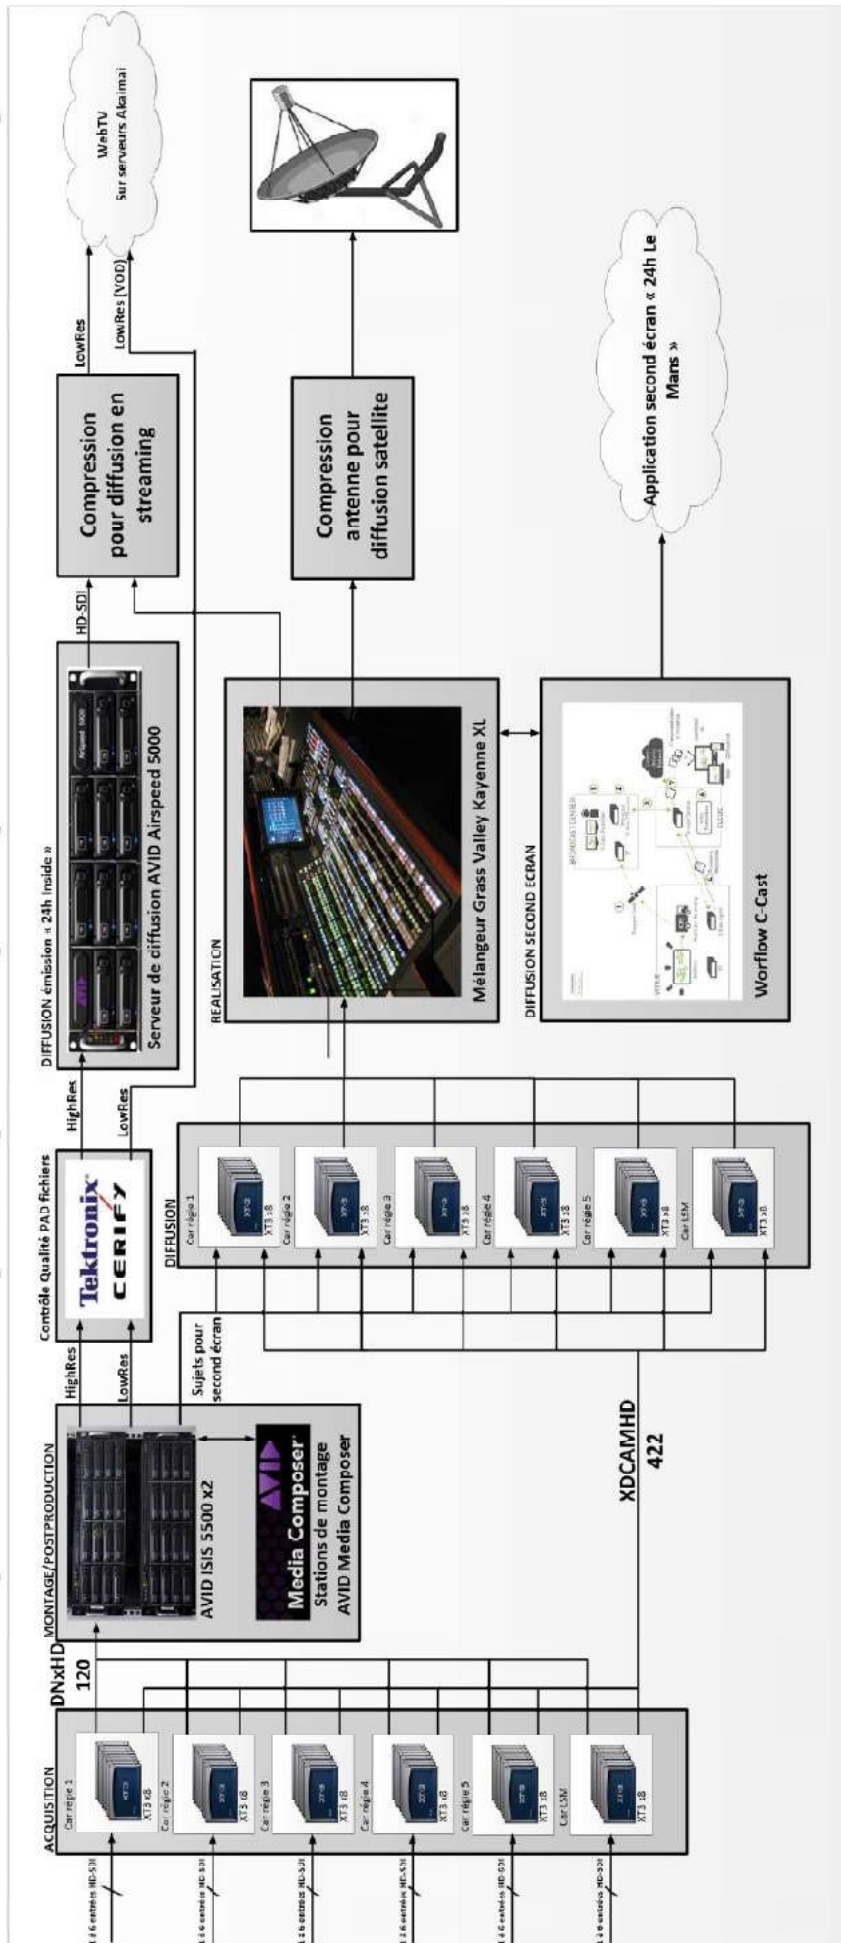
ACQUISITION

Car régie 1
XT3 x8
Car régie 2
XT3 x8
Car régie 3
XT3 x8
Car régie 4
XT3 x8
Car régie 5
XT3 x8
Car LSM
XT3 x8

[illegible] 6 entrées HD-SDI
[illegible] 6 entrées HD-SDI
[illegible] 6 entrées HD-SDI
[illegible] 6 entrées HD-SDI
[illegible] 6 entrées HD-SDI
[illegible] 6 entrées HD-SDI

DNxHD 120

MONTAGE/POSTPRODUCTION

AVID ISIS 5500 x2

AVID Media Composer

Stations de montage AVID Media Composer

HighRes
LowRes
Sujets pour second écran

XDCAMHD 422

Contrôle Qualité PAD fichiers

Tektronix CERIFY

HighRes
LowRes

DIFFUSION

Car régie 1
XT3 x8
Car régie 2
XT3 x8
Car régie 3
XT3 x8
Car régie 4
XT3 x8
Car régie 5
XT3 x8
Car LSM
XT3 x8

DIFFUSION émission « 24h Inside »

AVID Airspeed 5000

Serveur de diffusion AVID Airspeed 5000

HD-SDI

Compression pour diffusion en streaming

LowRes
LowRes (VOD)

WebTV
Sur serveurs Akaimai

REALISATION

Mélangeur Grass Valley Kayenne XL

Compression antenne pour diffusion satellite

DIFFUSION SECOND ECRAN

Worflow C-Cast

Application second écran « 24h Le Mans »